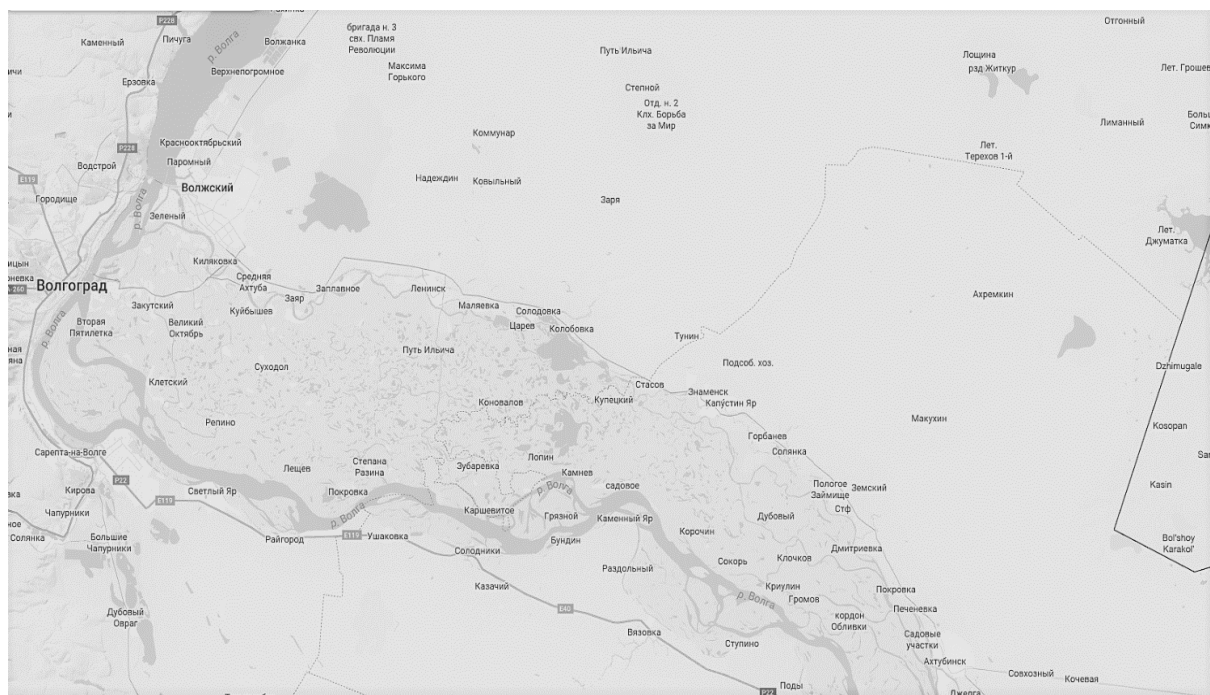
P228
Каменный
Пичуга
р. Волга
Волжанка
бригада н. 3 свх. Пламя Революции
Путь Ильича
Отгонный
Лощина рзд Житкур
Лет. Грошев
Ерзовка
Верхнепогромное
Максима Горького
Степной
Отд. н. 2 Клх. Борьба за Мир
Лиманный
Боль Симк
Коммунар
P228
Краснооктябрьский
Паромный
Лет. Терехов 1-й
Водстрой
E119
Волжский
Надеждин
Ковыльный
Городище
р. Волга
Заря
Зеленый
Лет. Джуматка
Киляковка
Средняя Ахтуба
Волгоград
Заплавное
Ленинск
Заяр
Ахремкин
Закутский
Куйбышев
Маляевка
Солодовка
Вторая Пятилетка
Великий Октябрь
Царев
Колобовка
р. Волга
Тунин
Путь Ильича
Dzhimugale
Суходол
Подсоб. хоз.
Клетский
Стасов
Знаменск
Коновалов
Купецкий
Капустин Яр
Макухин
Репино
Kosopan
Горбанев
Солянка
Сарепта-на-Волге
Степана Разина
Лопин
Лещев
Зубаревка
Камнев
P22
Кирова
Светлый Яр
садовое
Пологое Займище
Земский
Kasin
E119
Покровка
р. Волга
Стф
Чапурники
Каршевитое
Грязной
Каменный Яр
Дубовый
Солянка
Большие Чапурники
Райгород
E119
Ушаковка
Бундин
Корочин
Bol'shoy Karakol'
Солодники
Дмитриевка
Сокорь
Клочков
Раздольный
Казачий
Криулин
Громов
Покровка
р. Волга
Печеневка
E40
Дубовый Овраг
кордон Обливки
Вязовка
Садовые участки
Ступино
Ахтубинск
Совхозный
Кочевая
Поды
P22
Джегга